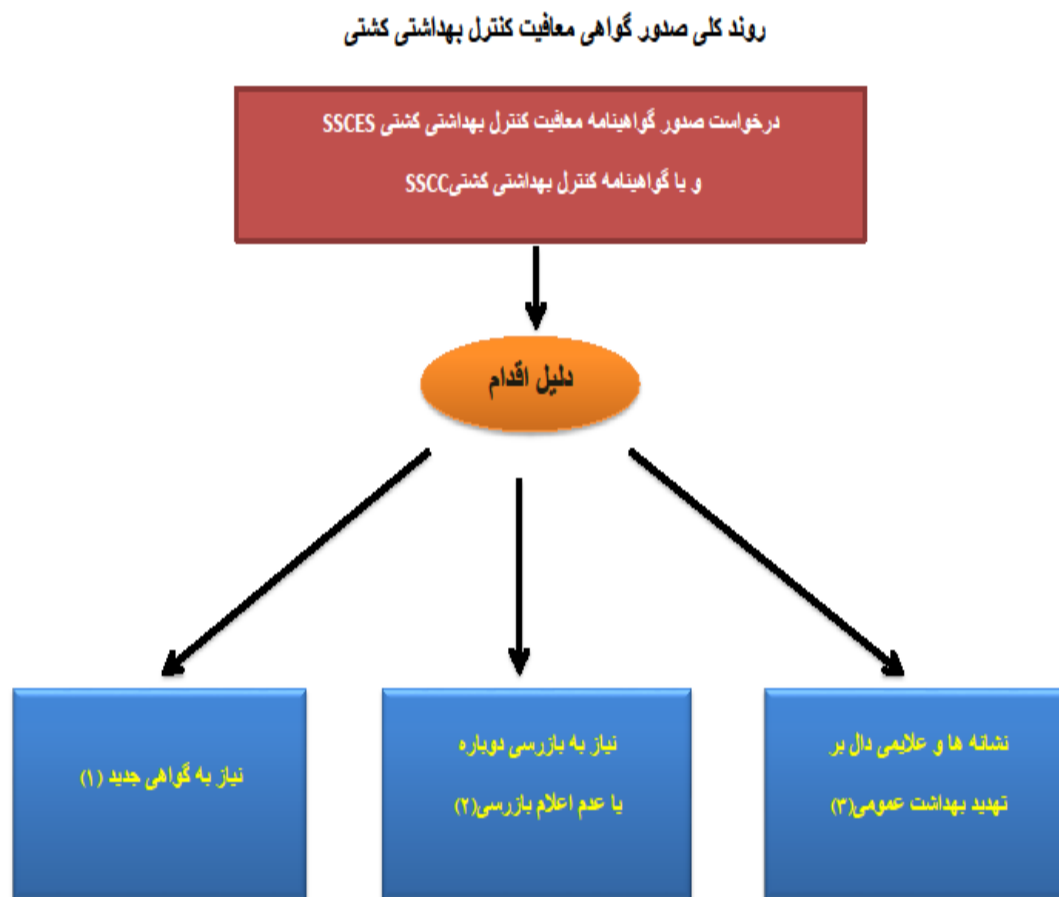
روند کلی صدور گواهی معافیت کنترل بهداشتی کشتی

درخواست صدور گواهینامه معافیت کنترل بهداشتی کشتی SSCES

و یا گواهینامه کنترل بهداشتی کشتیSSCC

دلیل اقدام

نشانه ها و علایمی دال بر تهدید بهداشت عمومی(۳)

نیاز به بازرسی دوباره یا عدم اعلام بازرسی(۲)

نیاز به گواهی جدید (۱)